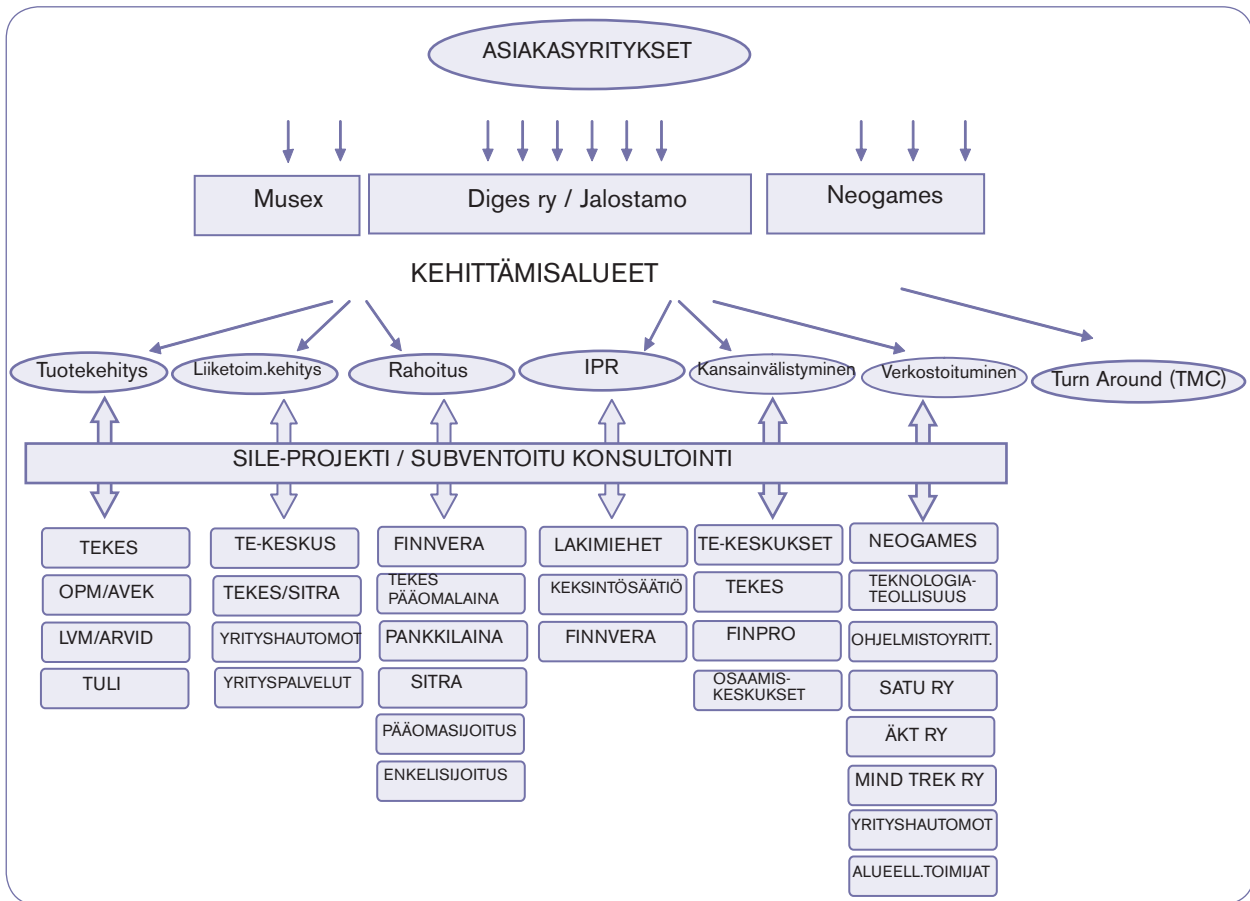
ASIAKASYRITYKSET

Musex

Diges ry / Jalostamo

Neogames

KEHITTÄMISALUEET

Tuotekehitys

Liiketoim.kehitys

Rahoitus

IPR

Kansainvälistyminen

Verkostoituminen

Turn Around (TMC)

SILE-PROJEKTI / SUBVENTOITU KONSULTOINTI

TEKES
OPM/AVEK
LVM/ARVID
TULI

TE-KESKUS
TEKES/SITRA
YRITYSHAUTOMOT
YRITYSPALVELUT

FINNVERA
TEKES PÄÄOMALAINA
PANKKILAINA
SITRA
PÄÄOMASIJOITUS
ENKELISIJOITUS

LAKIMIEHET
KEKSINTÖSÄÄTIÖ
FINNVERA

TE-KESKUKSET
TEKES
FINPRO
OSAAMIS-KESKUKSET

NEOGAMES
TEKNOLOGIA-TEOLLISUUS
OHJELMISTOYRITT.
SATU RY
ÄKT RY
MIND TREK RY
YRITYSHAUTOMOT
ALUEELL.TOIMIJAT